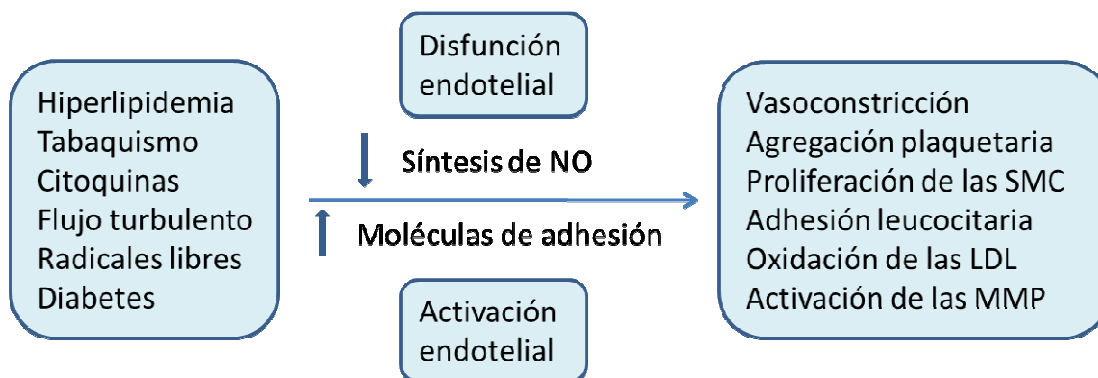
Hiperlipidemia
Tabaquismo
Citoquinas
Flujo turbulento
Radicales libres
Diabetes

Disfunción endotelial

↓ Síntesis de NO

↑ Moléculas de adhesión

Activación endotelial

Vasoconstricción
Agregación plaquetaria
Proliferación de las SMC
Adhesión leucocitaria
Oxidación de las LDL
Activación de las MMP